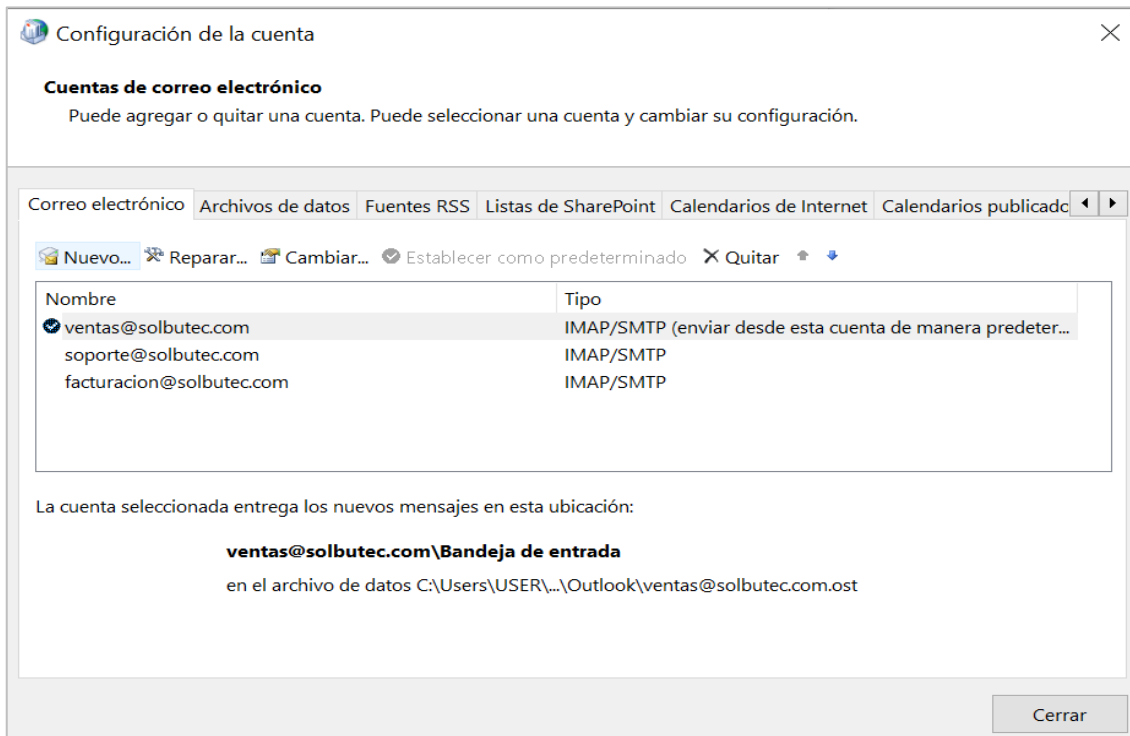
Configuración de la cuenta

Cuentas de correo electrónico
Puede agregar o quitar una cuenta. Puede seleccionar una cuenta y cambiar su configuración.

Correo electrónico | Archivos de datos | Fuentes RSS | Listas de SharePoint | Calendarios de Internet | Calendarios publicado

Nuevo... Reparar... Cambiar... Establecer como predeterminado × Quitar

| Nombre | Tipo |
|---|---|
| ventas@solbutec.com | IMAP/SMTP (enviar desde esta cuenta de manera predeter... |
| soporte@solbutec.com | IMAP/SMTP |
| facturacion@solbutec.com | IMAP/SMTP |

La cuenta seleccionada entrega los nuevos mensajes en esta ubicación:

ventas@solbutec.com\Bandeja de entrada
en el archivo de datos C:\Users\USER\...\Outlook\ventas@solbutec.com.ost

Cerrar